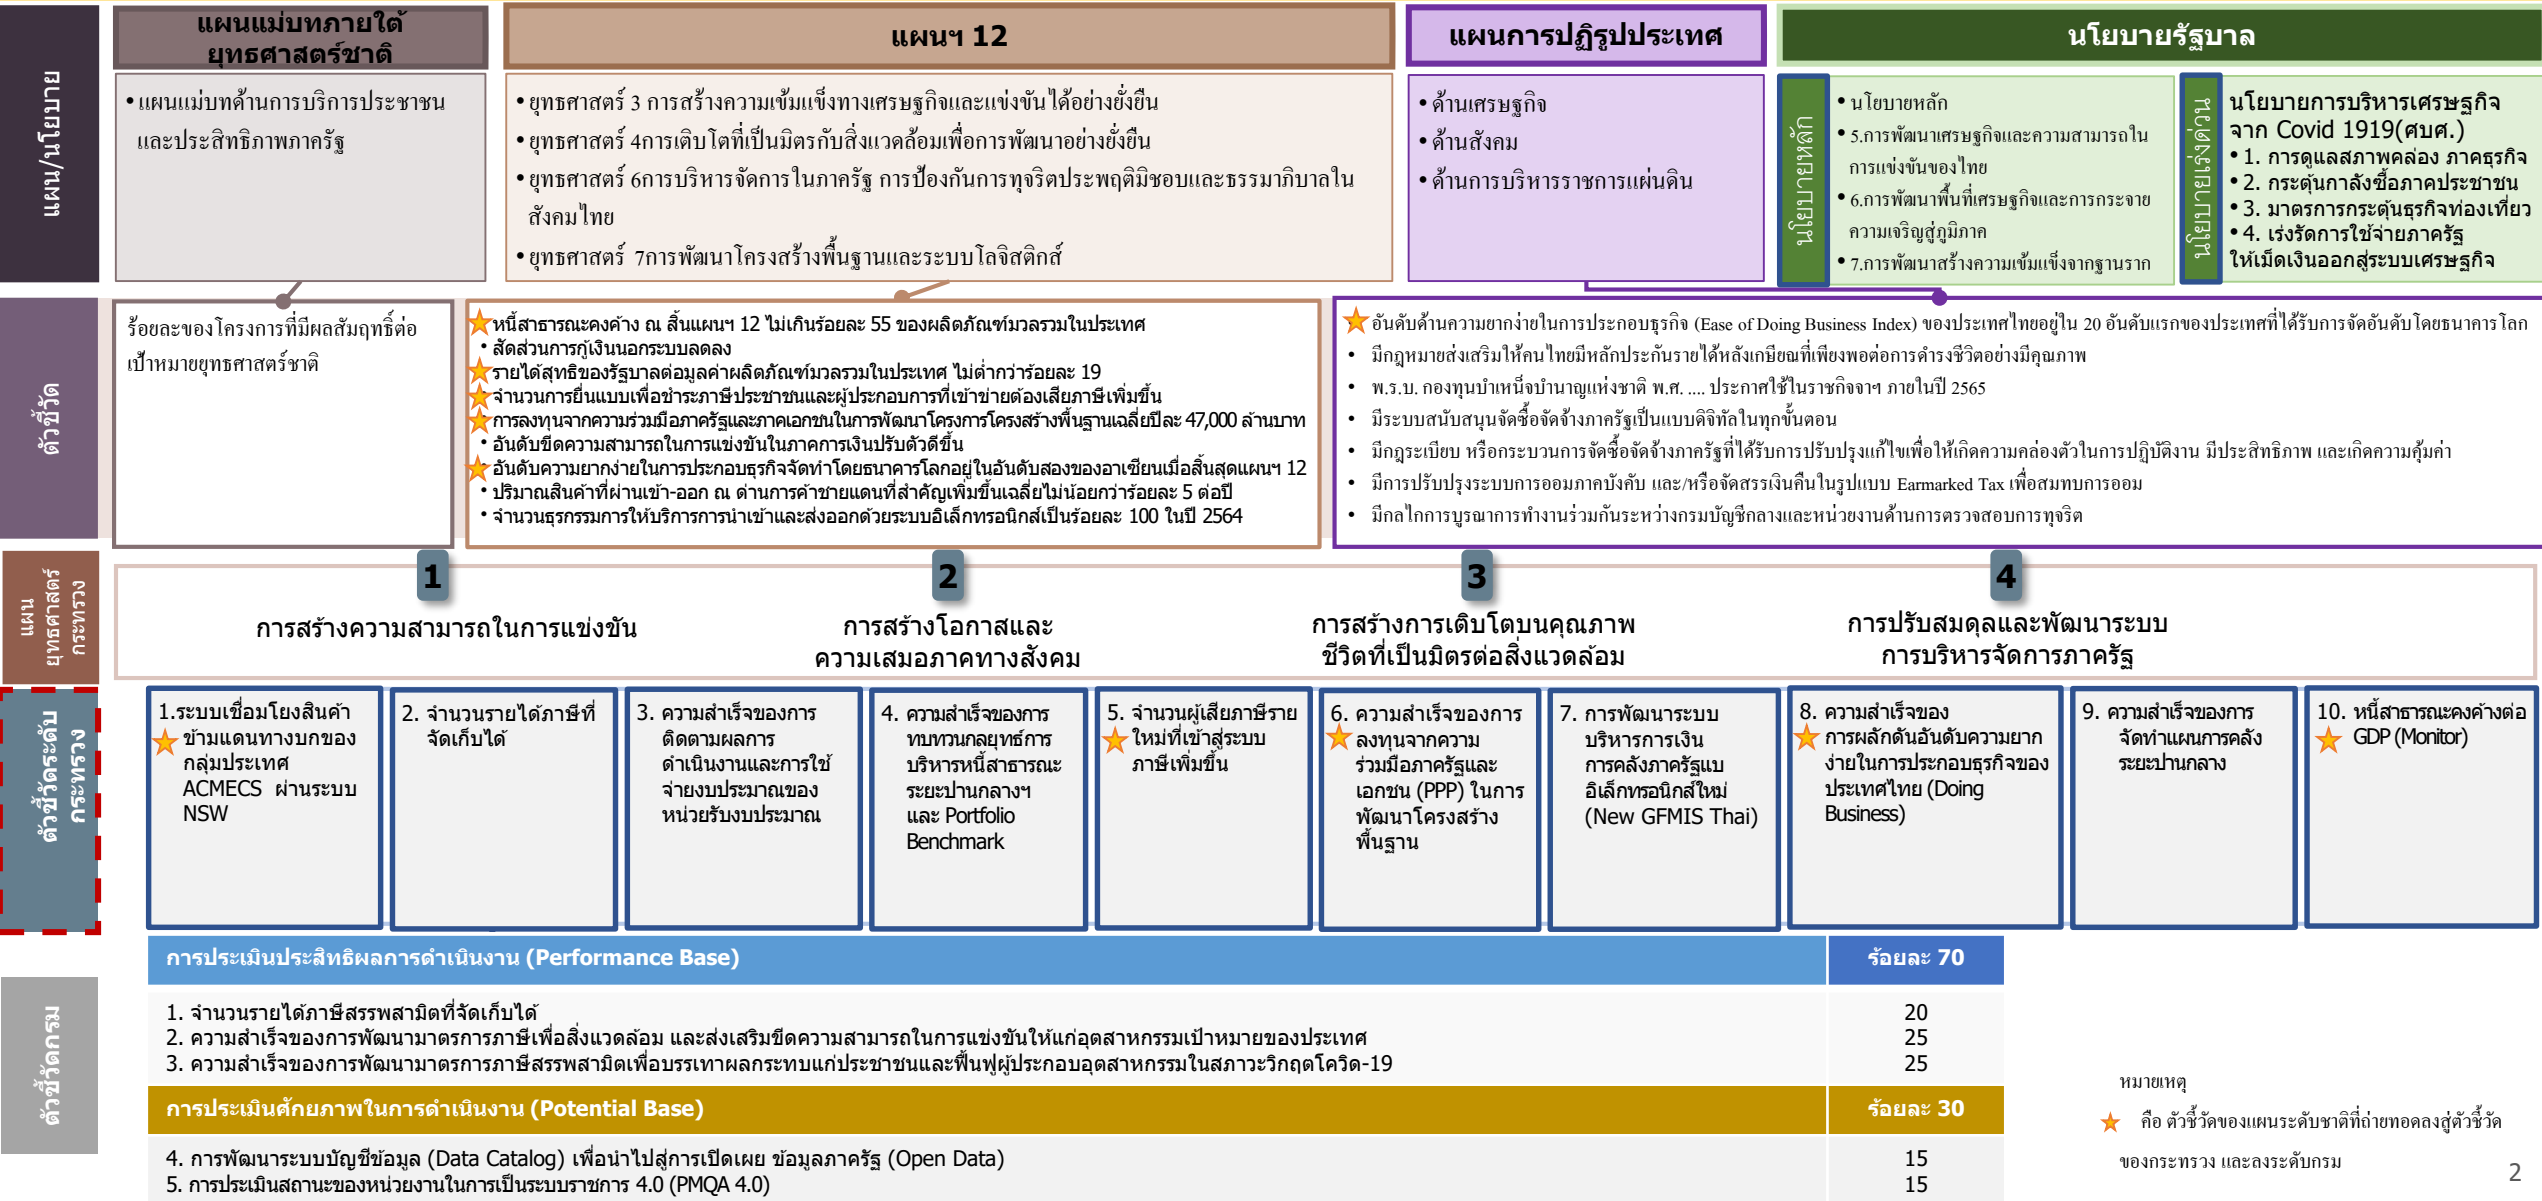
แผน/นโยบาย

แผนแม่บทภายใต้ยุทธศาสตร์ชาติ

• แผนแม่บทด้านการบริการประชาชนและประสิทธิภาพภาครัฐ

แผนฯ 12

• ยุทธศาสตร์ 3 การสร้างความเข้มแข็งทางเศรษฐกิจและแข่งขันได้อย่างยั่งยืน
• ยุทธศาสตร์ 4การเติบโตที่เป็นมิตรกับสิ่งแวดล้อมเพื่อการพัฒนาอย่างยั่งยืน
• ยุทธศาสตร์ 6การบริหารจัดการในภาครัฐ การป้องกันการทุจริตประพฤติมิชอบและธรรมาภิบาลในสังคมไทย
• ยุทธศาสตร์ 7การพัฒนาโครงสร้างพื้นฐานและระบบโลจิสติกส์

แผนการปฏิรูปประเทศ

• ด้านเศรษฐกิจ
• ด้านสังคม
• ด้านการบริหารราชการแผ่นดิน

นโยบายรัฐบาล

นโยบายหลัก
• นโยบายหลัก
• 5.การพัฒนาเศรษฐกิจและความสามารถในการแข่งขันของไทย
• 6.การพัฒนาพื้นที่เศรษฐกิจและการกระจายความเจริญสู่ภูมิภาค
• 7.การพัฒนาสร้างความเข้มแข็งจากฐานราก

นโยบายเร่งด่วน
นโยบายการบริหารเศรษฐกิจจาก Covid 1919(ศบศ.)
• 1. การดูแลสภาพคล่อง ภาคธุรกิจ
• 2. กระตุ้นกาลังซื้อภาคประชาชน
• 3. มาตรการกระตุ้นธุรกิจท่องเที่ยว
• 4. เร่งรัดการใช้จ่ายภาครัฐให้เม็ดเงินออกสู่ระบบเศรษฐกิจ

ตัวชี้วัด

ร้อยละของโครงการที่มีผลสัมฤทธิ์ต่อเป้าหมายยุทธศาสตร์ชาติ

หนี้สาธารณะคงค้าง ณ สิ้นแผนฯ 12 ไม่เกินร้อยละ 55 ของผลิตภัณฑ์มวลรวมในประเทศ
• สัดส่วนการกู้เงินนอกระบบลดลง
รายได้สุทธิของรัฐบาลต่อมูลค่าผลิตภัณฑ์มวลรวมในประเทศ ไม่ต่ำกว่าร้อยละ 19
จำนวนการยื่นแบบเพื่อชำระภาษีประชาชนและผู้ประกอบการที่เข้าข่ายต้องเสียภาษีเพิ่มขึ้น
การลงทุนจากความร่วมมือภาครัฐและภาคเอกชนในการพัฒนาโครงการโครงสร้างพื้นฐานเฉลี่ยปีละ 47,000 ล้านบาท
• อันดับขีดความสามารถในการแข่งขันในภาคการเงินปรับตัวดีขึ้น
อันดับความยากง่ายในการประกอบธุรกิจจัดทำโดยธนาคารโลกอยู่ในอันดับสองของอาเซียนเมื่อสิ้นสุดแผนฯ 12
• ปริมาณสินค้าที่ผ่านเข้า-ออก ณ ด่านการค้าชายแดนที่สำคัญเพิ่มขึ้นเฉลี่ยไม่น้อยกว่าร้อยละ 5 ต่อปี
• จำนวนธุรกรรมการให้บริการการนำเข้าและส่งออกด้วยระบบอิเล็กทรอนิกส์เป็นร้อยละ 100 ในปี 2564

อันดับด้านความยากง่ายในการประกอบธุรกิจ (Ease of Doing Business Index) ของประเทศไทยอยู่ใน 20 อันดับแรกของประเทศที่ได้รับการจัดอันดับโดยธนาคารโลก
• มีกฎหมายส่งเสริมให้คนไทยมีหลักประกันรายได้หลังเกษียณที่เพียงพอต่อการดำรงชีวิตอย่างมีคุณภาพ
• พ.ร.บ. กองทุนบำเหน็จบำนาญแห่งชาติ พ.ศ. .... ประกาศใช้ในราชกิจจาฯ ภายในปี 2565
• มีระบบสนับสนุนจัดซื้อจัดจ้างภาครัฐเป็นแบบดิจิทัลในทุกขั้นตอน
• มีกฎระเบียบ หรือกระบวนการจัดซื้อจัดจ้างภาครัฐที่ได้รับการปรับปรุงแก้ไขเพื่อให้เกิดความคล่องตัวในการปฏิบัติงาน มีประสิทธิภาพ และเกิดความคุ้มค่า
• มีการปรับปรุงระบบการออมภาคบังคับ และ/หรือจัดสรรเงินคืนในรูปแบบ Earmarked Tax เพื่อสมทบการออม
• มีกลไกการบูรณาการทำงานร่วมกันระหว่างกรมบัญชีกลางและหน่วยงานด้านการตรวจสอบการทุจริต

แผนยุทธศาสตร์กระทรวง

1 การสร้างความสามารถในการแข่งขัน
2 การสร้างโอกาสและความเสมอภาคทางสังคม
3 การสร้างการเติบโตบนคุณภาพชีวิตที่เป็นมิตรต่อสิ่งแวดล้อม
4 การปรับสมดุลและพัฒนาระบบการบริหารจัดการภาครัฐ

ตัวชี้วัดระดับกระทรวง

1.ระบบเชื่อมโยงสินค้าข้ามแดนทางบกของกลุ่มประเทศ ACMECS ผ่านระบบ NSW
2. จำนวนรายได้ภาษีที่จัดเก็บได้
3. ความสำเร็จของการติดตามผลการดำเนินงานและการใช้จ่ายงบประมาณของหน่วยรับงบประมาณ
4. ความสำเร็จของการทบทวนกลยุทธ์การบริหารหนี้สาธารณะระยะปานกลางฯ และ Portfolio Benchmark
5. จำนวนผู้เสียภาษีรายใหม่ที่เข้าสู่ระบบภาษีเพิ่มขึ้น
6. ความสำเร็จของการลงทุนจากความร่วมมือภาครัฐและเอกชน (PPP) ในการพัฒนาโครงสร้างพื้นฐาน
7. การพัฒนาระบบบริหารการเงินการคลังภาครัฐแบบอิเล็กทรอนิกส์ใหม่ (New GFMIS Thai)
8. ความสำเร็จของการผลักดันอันดับความยากง่ายในการประกอบธุรกิจของประเทศไทย (Doing Business)
9. ความสำเร็จของการจัดทำแผนการคลังระยะปานกลาง
10. หนี้สาธารณะคงค้างต่อ GDP (Monitor)

ตัวชี้วัดกรม

| การประเมินประสิทธิผลการดำเนินงาน (Performance Base) | ร้อยละ 70 |
|---|---|
| 1. จำนวนรายได้ภาษีสรรพสามิตที่จัดเก็บได้ | 20 |
| 2. ความสำเร็จของการพัฒนามาตรการภาษีเพื่อสิ่งแวดล้อม และส่งเสริมขีดความสามารถในการแข่งขันให้แก่อุตสาหกรรมเป้าหมายของประเทศ | 25 |
| 3. ความสำเร็จของการพัฒนามาตรการภาษีสรรพสามิตเพื่อบรรเทาผลกระทบแก่ประชาชนและฟื้นฟูผู้ประกอบอุตสาหกรรมในสภาวะวิกฤตโควิด-19 | 25 |
| การประเมินศักยภาพในการดำเนินงาน (Potential Base) | ร้อยละ 30 |
| 4. การพัฒนาระบบบัญชีข้อมูล (Data Catalog) เพื่อนำไปสู่การเปิดเผย ข้อมูลภาครัฐ (Open Data) | 15 |
| 5. การประเมินสถานะของหน่วยงานในการเป็นระบบราชการ 4.0 (PMQA 4.0) | 15 |

หมายเหตุ
คือ ตัวชี้วัดของแผนระดับชาติที่ถ่ายทอดลงสู่ตัวชี้วัดของกระทรวง และลงระดับกรม

2